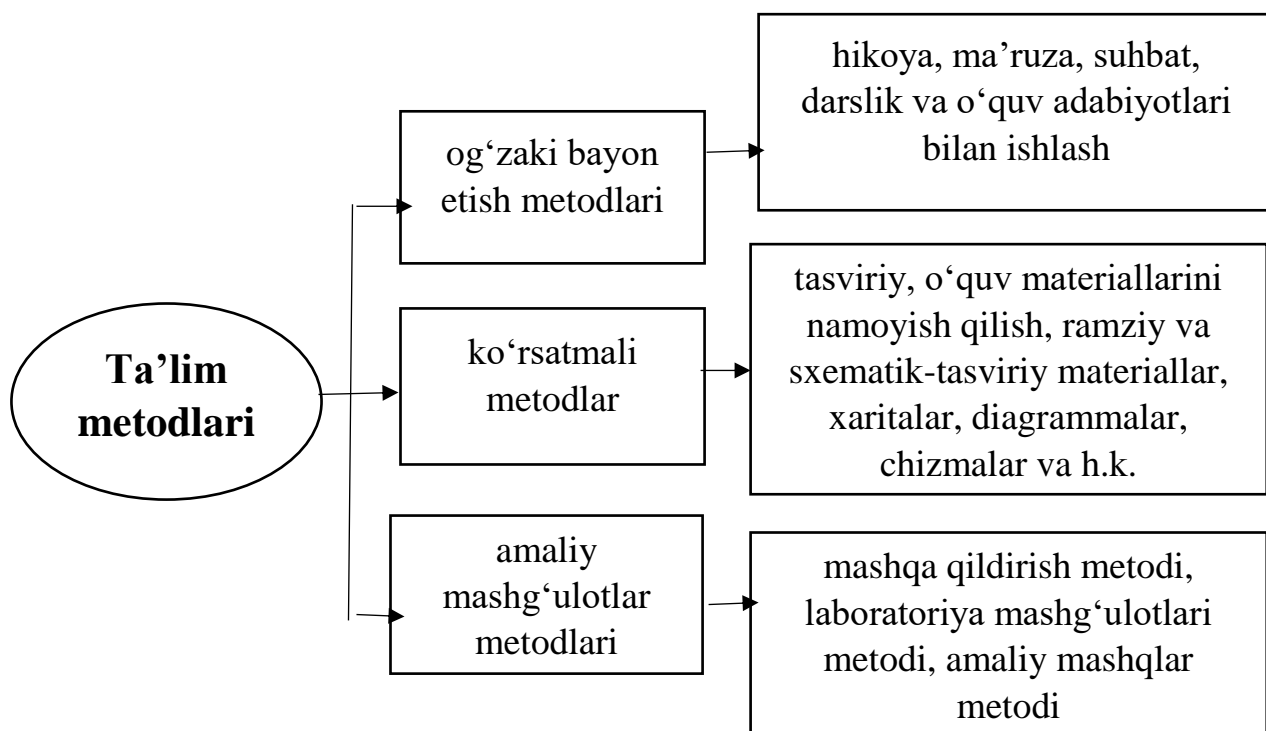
Ta’lim metodlari

og‘zaki bayon etish metodlari

hikoya, ma’ruza, suhbat, darslik va o‘quv adabiyotlari bilan ishlash

ko‘rsatmali metodlar

tasviriy, o‘quv materiallarini namoyish qilish, ramziy va sxematik-tasviriy materiallar, xaritalar, diagrammalar, chizmalar va h.k.

amaliy mashg‘ulotlar metodlari

mashqa qildirish metodi, laboratoriya mashg‘ulotlari metodi, amaliy mashqlar metodi